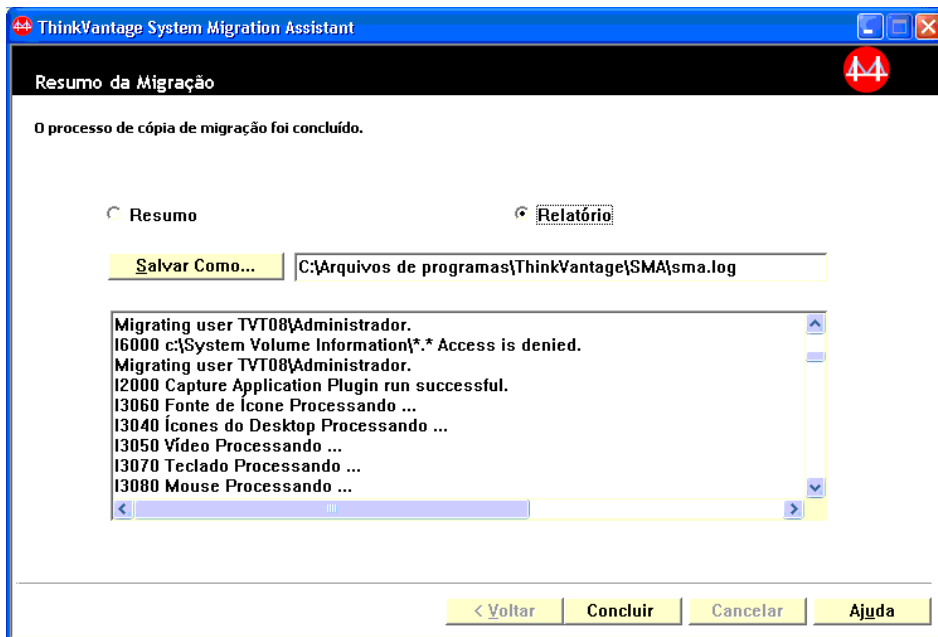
ThinkVantage System Migration Assistant

Resumo da Migração

O processo de cópia de migração foi concluído.

Resumo

Relatório

Salvar Como...

C:\Arquivos de programas\ThinkVantage\SMA\sma.log

Migrating user TVT08\Administrador.
I6000 c:\System Volume Information\*.* Access is denied.
Migrating user TVT08\Administrador.
I2000 Capture Application Plugin run successful.
I3060 Fonte de Ícone Processando ...
I3040 Ícones do Desktop Processando ...
I3050 Vídeo Processando ...
I3070 Teclado Processando ...
I3080 Mouse Processando ...

< Voltar

Concluir

Cancelar

Ajuda